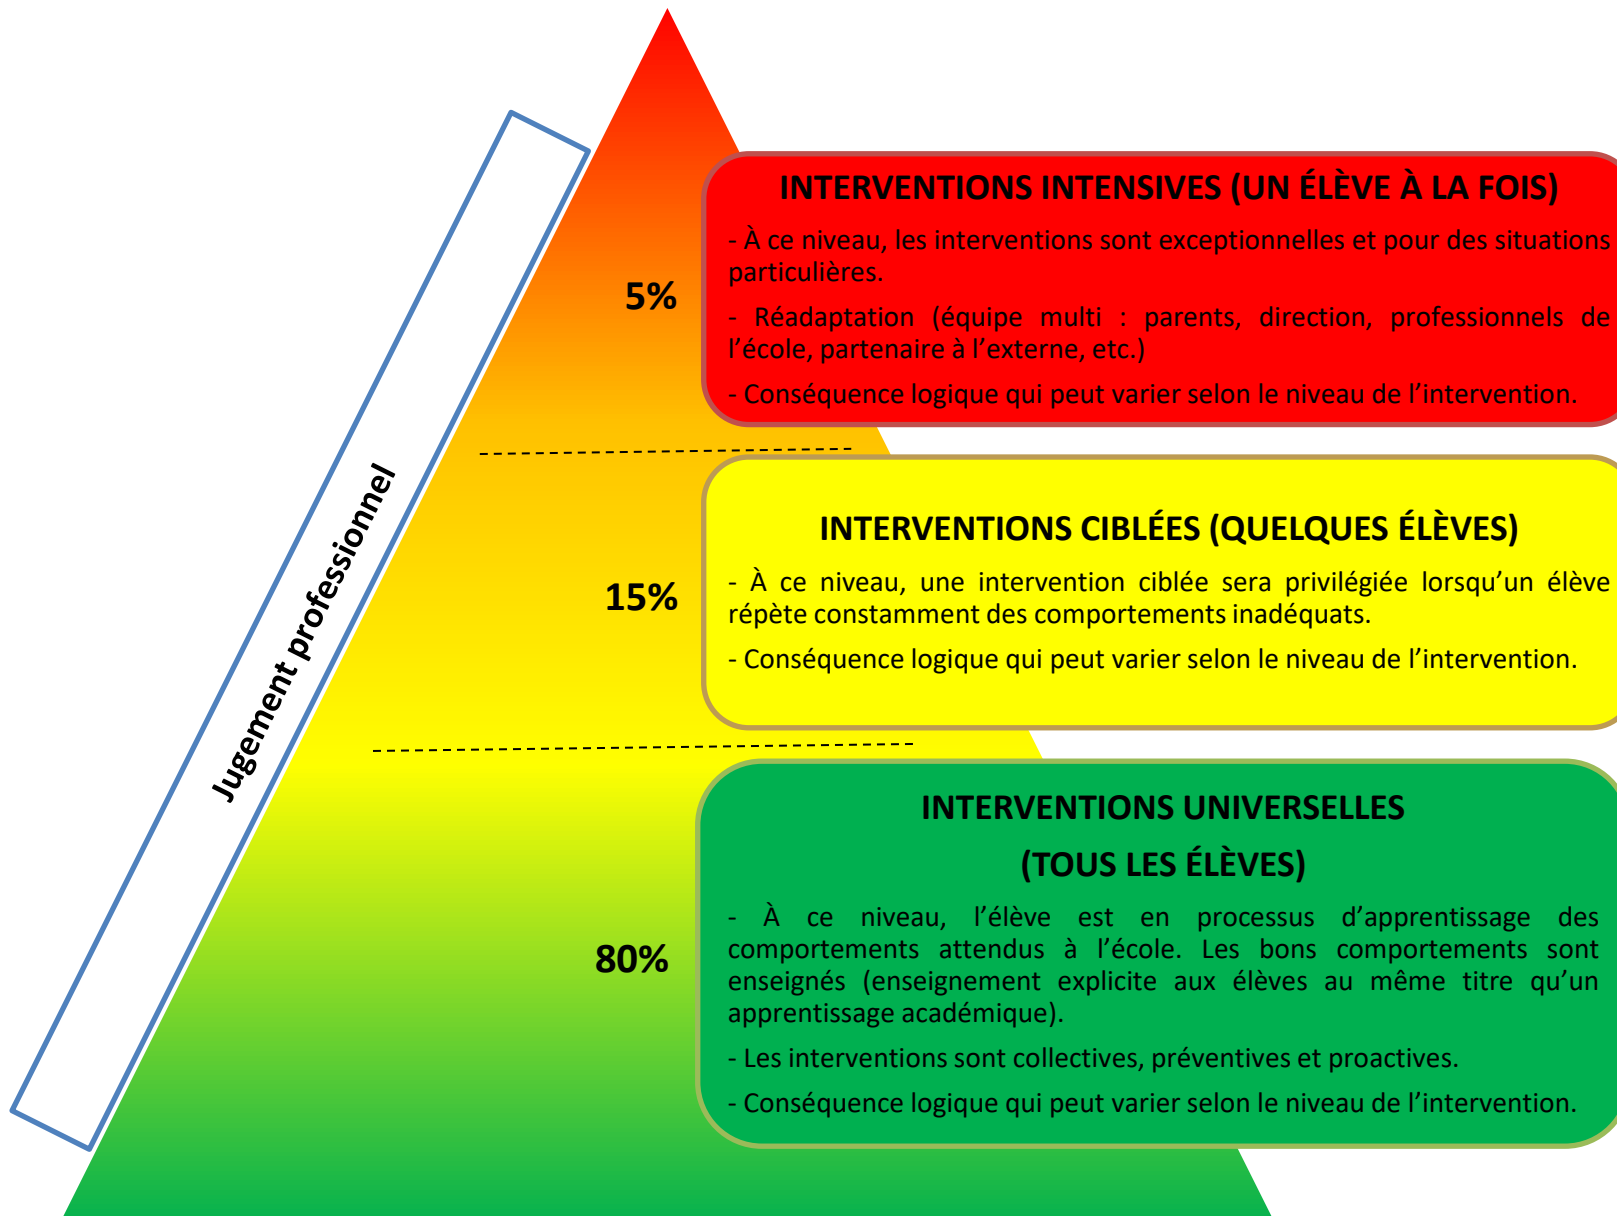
Jugement professionnel

5%

INTERVENTIONS INTENSIVES (UN ÉLÈVE À LA FOIS)

- À ce niveau, les interventions sont exceptionnelles et pour des situations particulières.

- Réadaptation (équipe multi : parents, direction, professionnels de l'école, partenaire à l'externe, etc.)

- Conséquence logique qui peut varier selon le niveau de l'intervention.

15%

INTERVENTIONS CIBLÉES (QUELQUES ÉLÈVES)

- À ce niveau, une intervention ciblée sera privilégiée lorsqu'un élève répète constamment des comportements inadéquats.

- Conséquence logique qui peut varier selon le niveau de l'intervention.

80%

INTERVENTIONS UNIVERSELLES
(TOUS LES ÉLÈVES)

- À ce niveau, l'élève est en processus d'apprentissage des comportements attendus à l'école. Les bons comportements sont enseignés (enseignement explicite aux élèves au même titre qu'un apprentissage académique).

- Les interventions sont collectives, préventives et proactives.

- Conséquence logique qui peut varier selon le niveau de l'intervention.